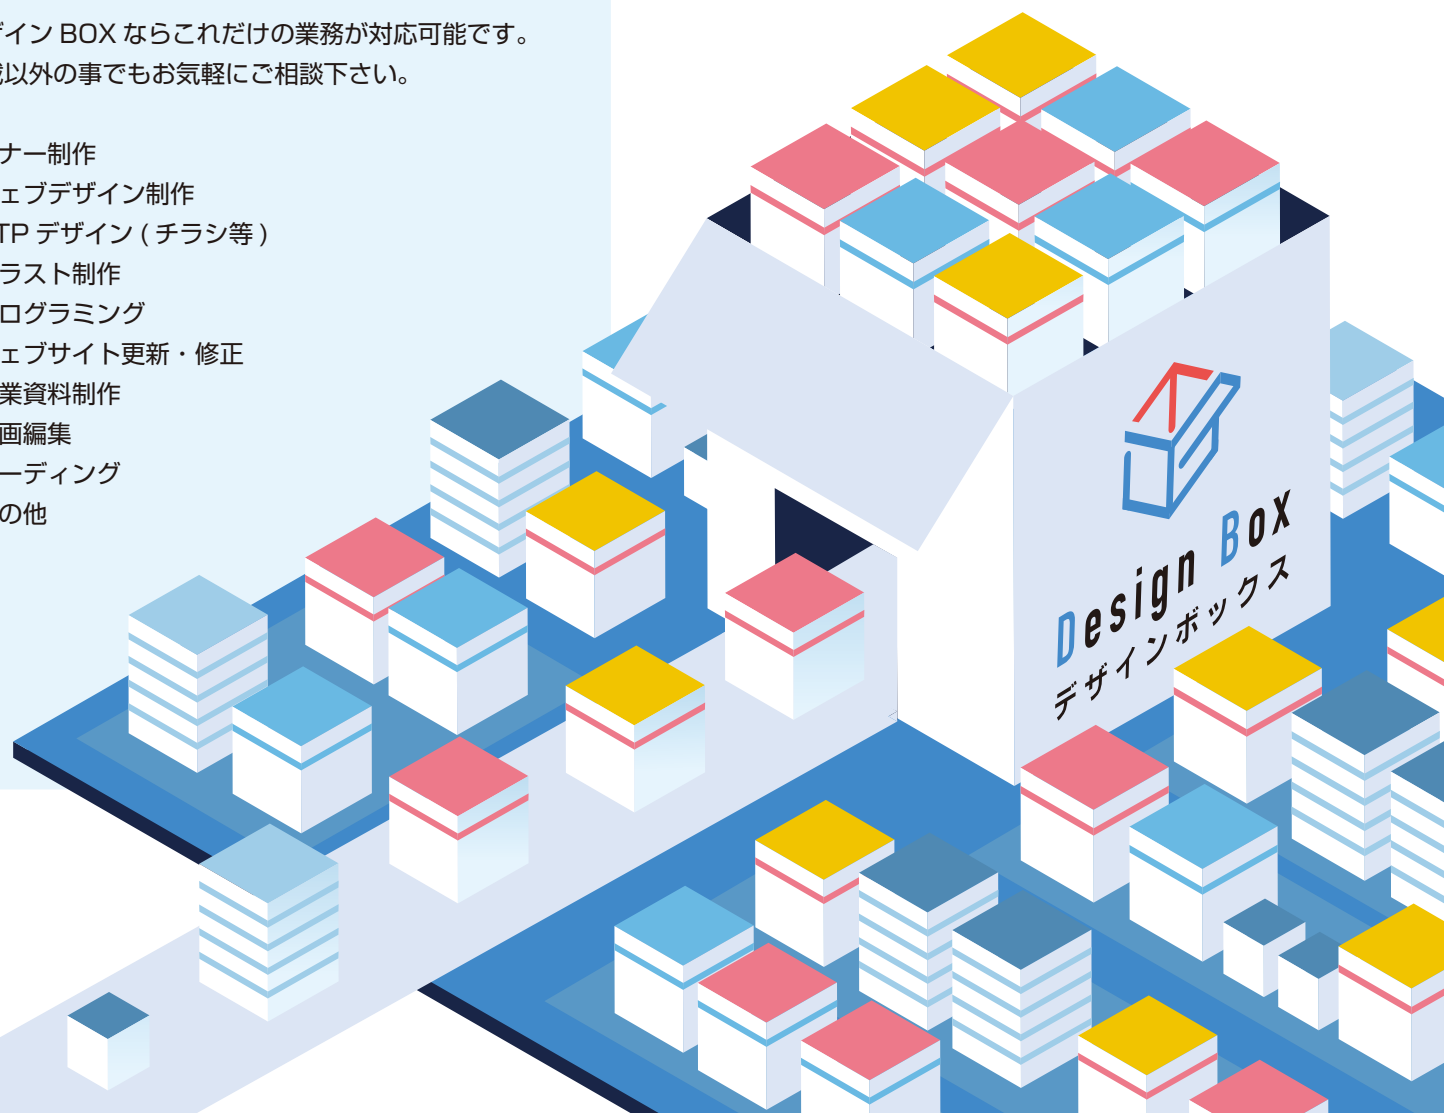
ザイン BOX ならこれだけの業務が対応可能です。
載以外の事でもお気軽にご相談下さい。

ナー制作
ェブデザイン制作
TP デザイン ( チラシ等 )
ラスト制作
ログラミング
ェブサイト更新・修正
業資料制作
画編集
ーディング
の他

Design Box
デザインボックス